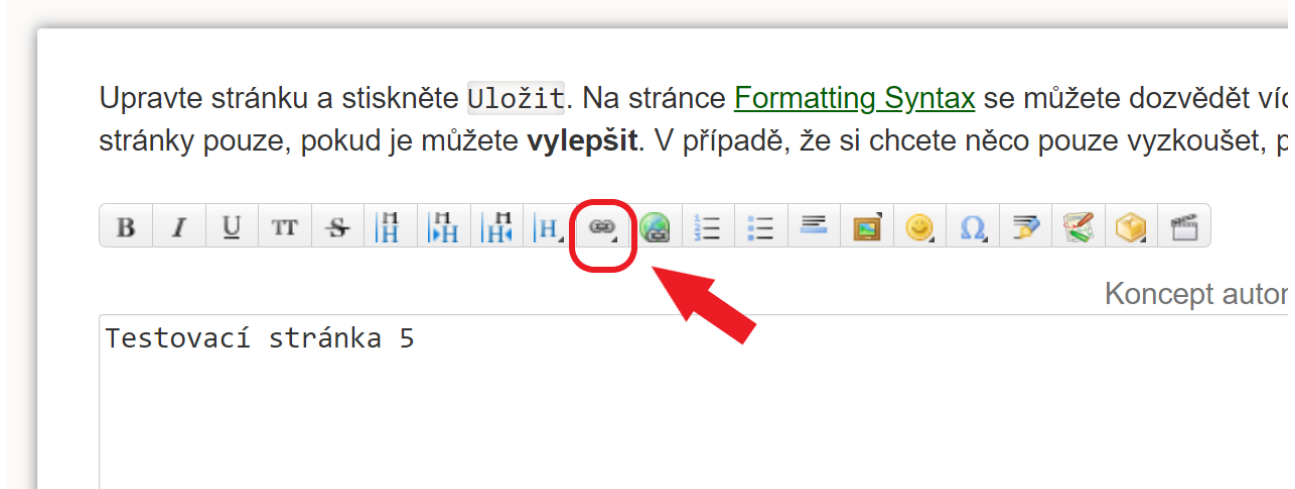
Upravte stránku a stiskněte Uložit. Na stránce Formatting Syntax se můžete dozvědět víc stránky pouze, pokud je můžete **vylepšit**. V případě, že si chcete něco pouze vyzkoušet, p

B I U TT S

Koncept autor

Testovací stránka 5